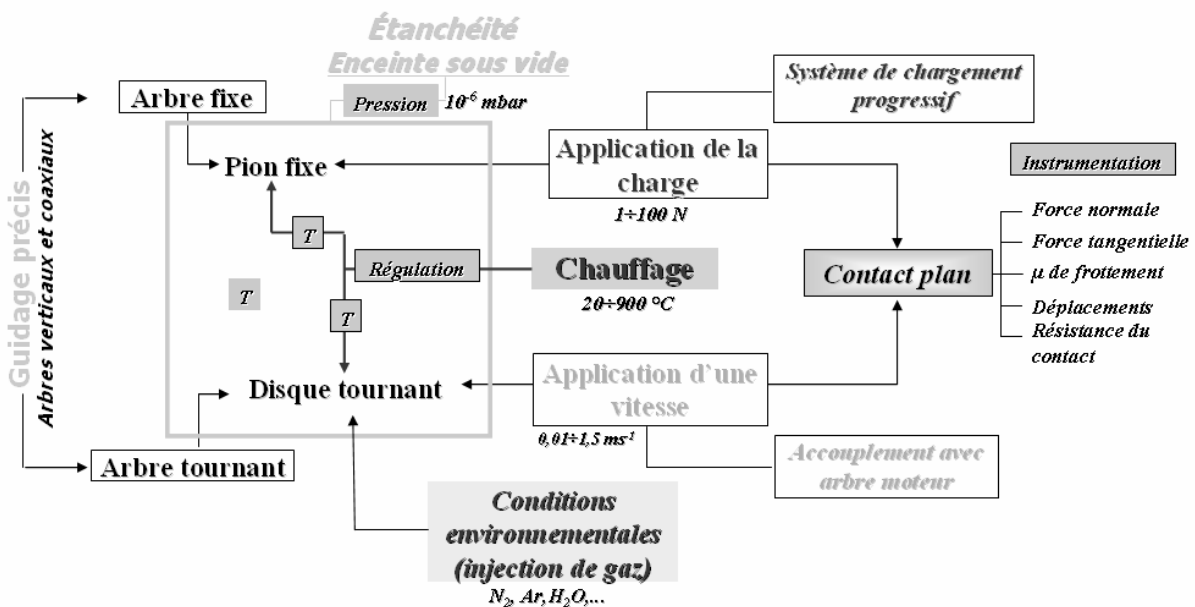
Étanchéité
Enceinte sous vide

Pression $10^{-6}$ mbar

Système de chargement progressif

Arbre fixe

Pion fixe

Application de la charge
1÷100 N

Instrumentation

Guidage précis
Arbres verticaux et coaxiaux

T

Régulation

Chauffage
20÷900 °C

T

T

Contact plan

Force normale
Force tangentielle
μ de frottement
Déplacements
Résistance du contact

Disque tournant

Application d'une vitesse
$0,01÷1,5\ ms^{-1}$

Arbre tournant

Accouplement avec arbre moteur

Conditions environnementales (injection de gaz)
$N_2$, $Ar$, $H_2O$,...